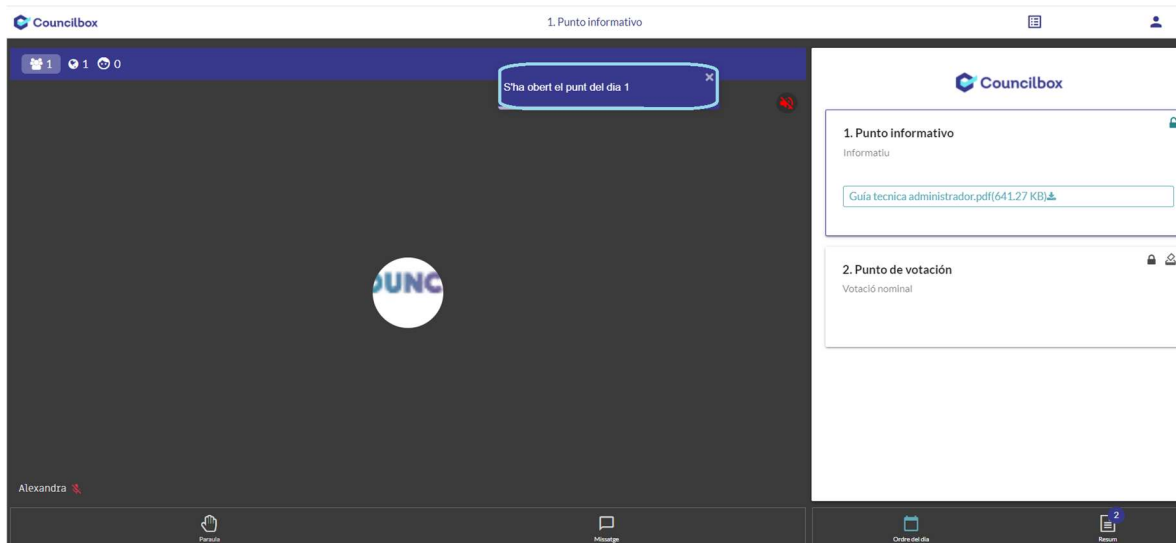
Councilbox

1. Punto informativo

1 1 0

S'ha obert el punt del dia 1

UNC

Alexandra

Councilbox

1. Punto informativo

Informatiu

Guía tecnica administrador.pdf(641.27 KB)

2. Punto de votación

Votació nominal

Paraula

Missatge

Ordre del dia

2

Resum